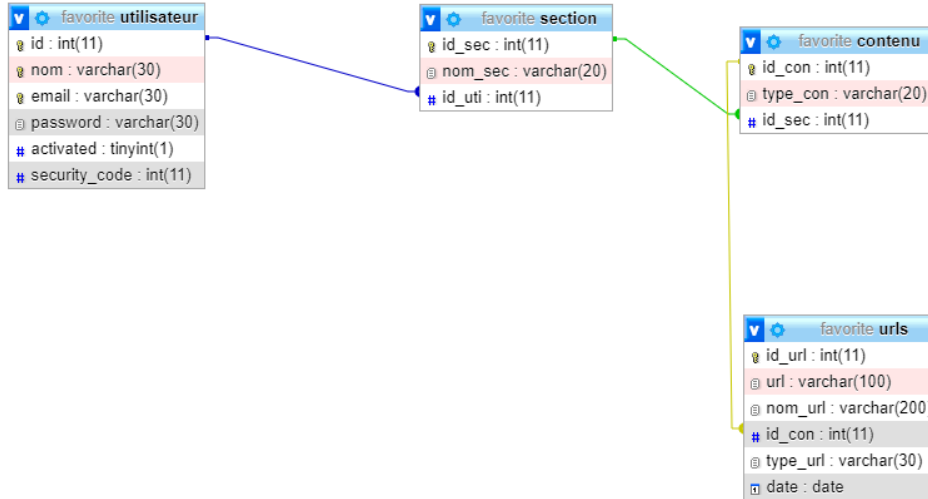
favorite utilisateur
id : int(11)
nom : varchar(30)
email : varchar(30)
password : varchar(30)
activated : tinyint(1)
security_code : int(11)

favorite section
id_sec : int(11)
nom_sec : varchar(20)
id_uti : int(11)

favorite contenu
id_con : int(11)
type_con : varchar(20)
id_sec : int(11)

favorite urls
id_url : int(11)
url : varchar(100)
nom_url : varchar(200
id_con : int(11)
type_url : varchar(30)
date : date